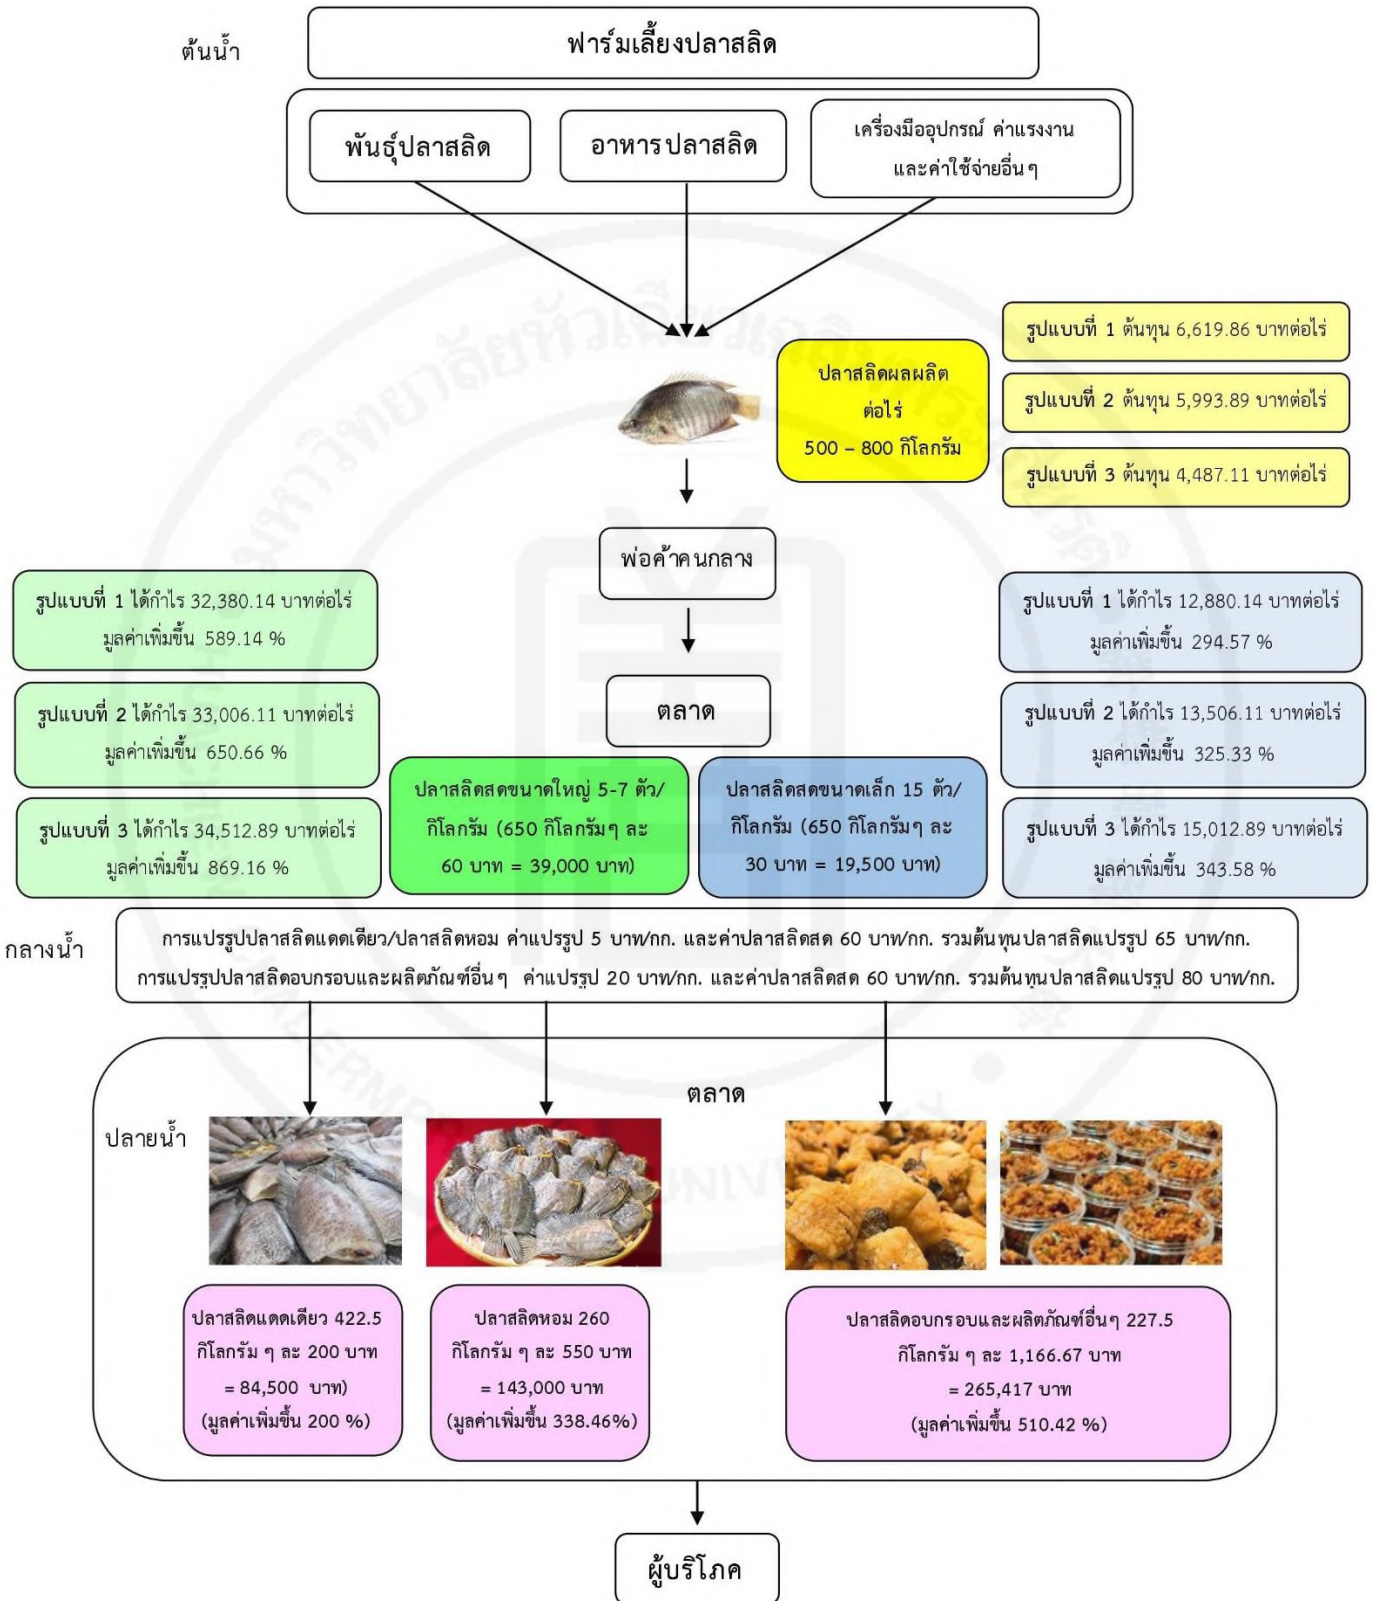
ต้นน้ำ

ฟาร์มเลี้ยงปลาสลิด

พันธุ์ปลาสลิด

อาหารปลาสลิด

เครื่องมืออุปกรณ์ ค่าแรงงาน และค่าใช้จ่ายอื่นๆ

ปลาสลิดผลผลิตต่อไร่ 500 – 800 กิโลกรัม

รูปแบบที่ 1 ต้นทุน 6,619.86 บาทต่อไร่

รูปแบบที่ 2 ต้นทุน 5,993.89 บาทต่อไร่

รูปแบบที่ 3 ต้นทุน 4,487.11 บาทต่อไร่

พ่อค้าคนกลาง

รูปแบบที่ 1 ได้กำไร 32,380.14 บาทต่อไร่ มูลค่าเพิ่มขึ้น 589.14 %

รูปแบบที่ 2 ได้กำไร 33,006.11 บาทต่อไร่ มูลค่าเพิ่มขึ้น 650.66 %

รูปแบบที่ 3 ได้กำไร 34,512.89 บาทต่อไร่ มูลค่าเพิ่มขึ้น 869.16 %

ตลาด

ปลาสลิดสดขนาดใหญ่ 5-7 ตัว/กิโลกรัม (650 กิโลกรัมๆ ละ 60 บาท = 39,000 บาท)

ปลาสลิดสดขนาดเล็ก 15 ตัว/กิโลกรัม (650 กิโลกรัมๆ ละ 30 บาท = 19,500 บาท)

รูปแบบที่ 1 ได้กำไร 12,880.14 บาทต่อไร่ มูลค่าเพิ่มขึ้น 294.57 %

รูปแบบที่ 2 ได้กำไร 13,506.11 บาทต่อไร่ มูลค่าเพิ่มขึ้น 325.33 %

รูปแบบที่ 3 ได้กำไร 15,012.89 บาทต่อไร่ มูลค่าเพิ่มขึ้น 343.58 %

กลางน้ำ

การแปรรูปปลาสลิดแดดเดียว/ปลาสลิดหอม ค่าแปรรูป 5 บาท/กก. และค่าปลาสลิดสด 60 บาท/กก. รวมต้นทุนปลาสลิดแปรรูป 65 บาท/กก.
การแปรรูปปลาสลิดอบกรอบและผลิตภัณฑ์อื่นๆ ค่าแปรรูป 20 บาท/กก. และค่าปลาสลิดสด 60 บาท/กก. รวมต้นทุนปลาสลิดแปรรูป 80 บาท/กก.

ตลาด

ปลายน้ำ

ปลาสลิดแดดเดียว 422.5 กิโลกรัม ๆ ละ 200 บาท = 84,500 บาท) (มูลค่าเพิ่มขึ้น 200 %)

ปลาสลิดหอม 260 กิโลกรัม ๆ ละ 550 บาท = 143,000 บาท (มูลค่าเพิ่มขึ้น 338.46%)

ปลาสลิดอบกรอบและผลิตภัณฑ์อื่นๆ 227.5 กิโลกรัม ๆ ละ 1,166.67 บาท = 265,417 บาท (มูลค่าเพิ่มขึ้น 510.42 %)

ผู้บริโภค